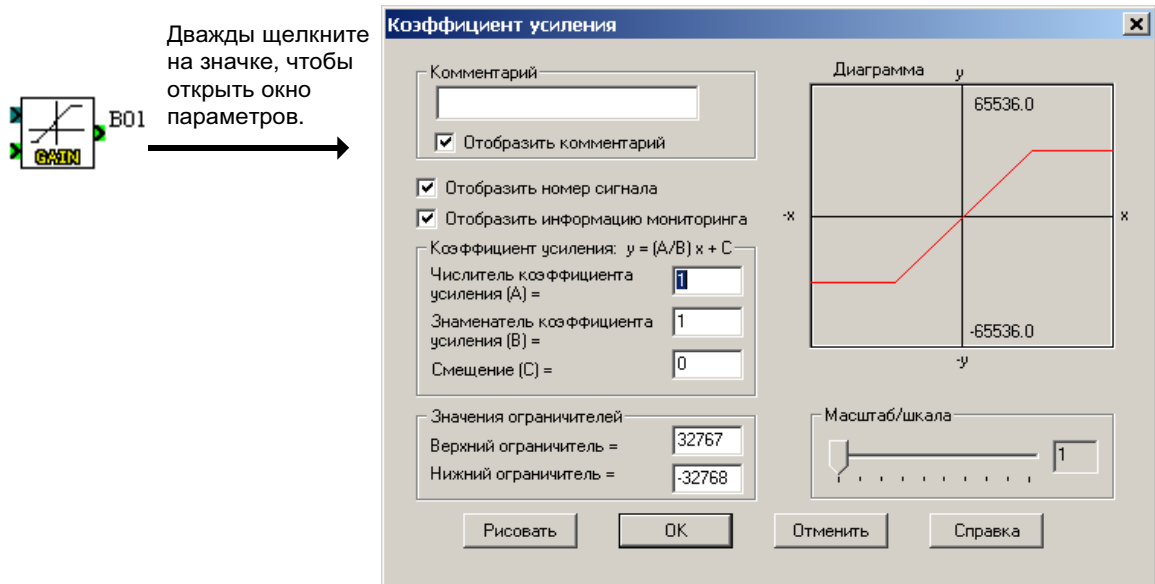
GAIN B01

Дважды щелкните на значке, чтобы открыть окно параметров.

Коэффициент усиления

Комментарий

Отобразить комментарий

Отобразить номер сигнала

Отобразить информацию мониторинга

Коэффициент усиления: y = (A/B) x + C

Числитель коэффициента усиления (A) = 1

Знаменатель коэффициента усиления (B) = 1

Смещение (C) = 0

Значения ограничителей

Верхний ограничитель = 32767

Нижний ограничитель = -32768

Диаграмма

y

65536.0

-x

x

-65536.0

-y

Масштаб/шкала

1

Рисовать

OK

Отменить

Справка